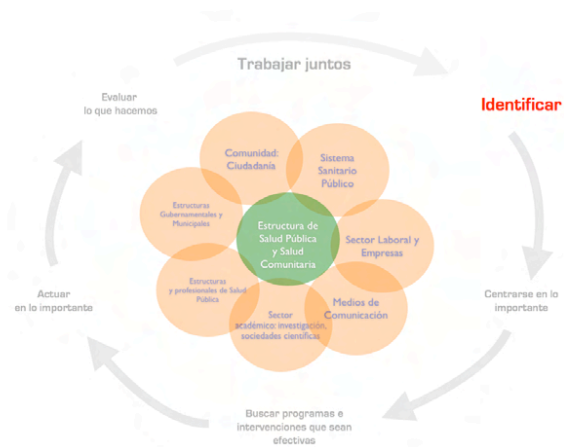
Trabajar juntos

Identificar

Centrarse en lo importante

Buscar programas e intervenciones que sean efectivas

Actuar en lo importante

Evaluar lo que hacemos

Comunidad: Ciudadanía

Sistema Sanitario Público

Sector Laboral y Empresas

Medios de Comunicación

Sector académico: investigación, sociedades científicas

Estructuras y profesionales de Salud Pública

Estructuras Gubernamentales y Municipales

Estructura de Salud Pública y Salud Comunitaria